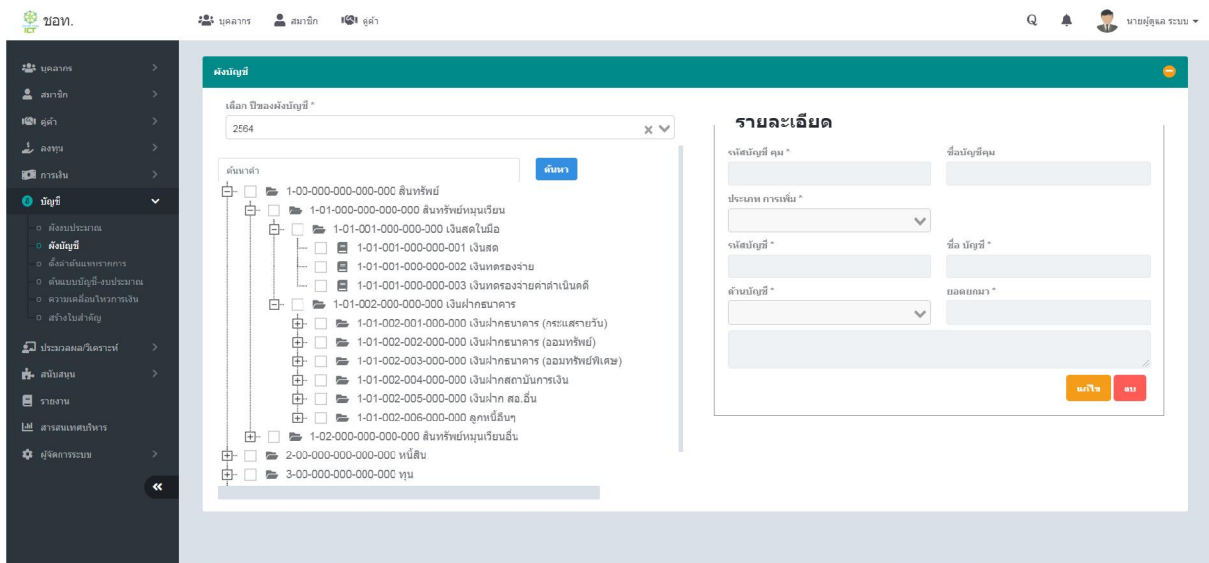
ชอท.

บุคลากร สมาชิก คู่ค้า

นายผู้ดูแล ระบบ

บุคลากร
สมาชิก
คู่ค้า
ลงทุน
การเงิน
บัญชี
ผังงบประมาณ
ผังบัญชี
ตั้งค่าต้นแหล่งการ
ต้นแบบบัญชี-งบประมาณ
ความเคลื่อนไหวการเงิน
สร้างใบสำคัญ
ประมวลผล/วิเคราะห์
สนับสนุน
รายงาน
สารสนเทศบริหาร
ผู้จัดการระบบ

ผังบัญชี

เลือก ปีของผังบัญชี *
2564

ค้นหาคำ
ค้นหา

1-00-000-000-000-000 สินทรัพย์
1-01-000-000-000-000 สินทรัพย์หมุนเวียน
1-01-001-000-000-000 เงินสดในมือ
1-01-001-000-000-001 เงินสด
1-01-001-000-000-002 เงินทดรองจ่าย
1-01-001-000-000-003 เงินทดรองจ่ายค่าดำเนินคดี
1-01-002-000-000-000 เงินฝากธนาคาร
1-01-002-001-000-000 เงินฝากธนาคาร (กระแสรายวัน)
1-01-002-002-000-000 เงินฝากธนาคาร (ออมทรัพย์)
1-01-002-003-000-000 เงินฝากธนาคาร (ออมทรัพย์พิเศษ)
1-01-002-004-000-000 เงินฝากสถาบันการเงิน
1-01-002-005-000-000 เงินฝาก สอ.อื่น
1-01-002-006-000-000 ลูกหนี้อื่นๆ
1-02-000-000-000-000 สินทรัพย์หมุนเวียนอื่น
2-00-000-000-000-000 หนี้สิน
3-00-000-000-000-000 ทุน

รายละเอียด

รหัสบัญชี คุม *
ชื่อบัญชีคุม
ประเภท การเพิ่ม *
รหัสบัญชี *
ชื่อ บัญชี *
ด้านบัญชี *
ยอดยกมา *

แก้ไข
ลบ